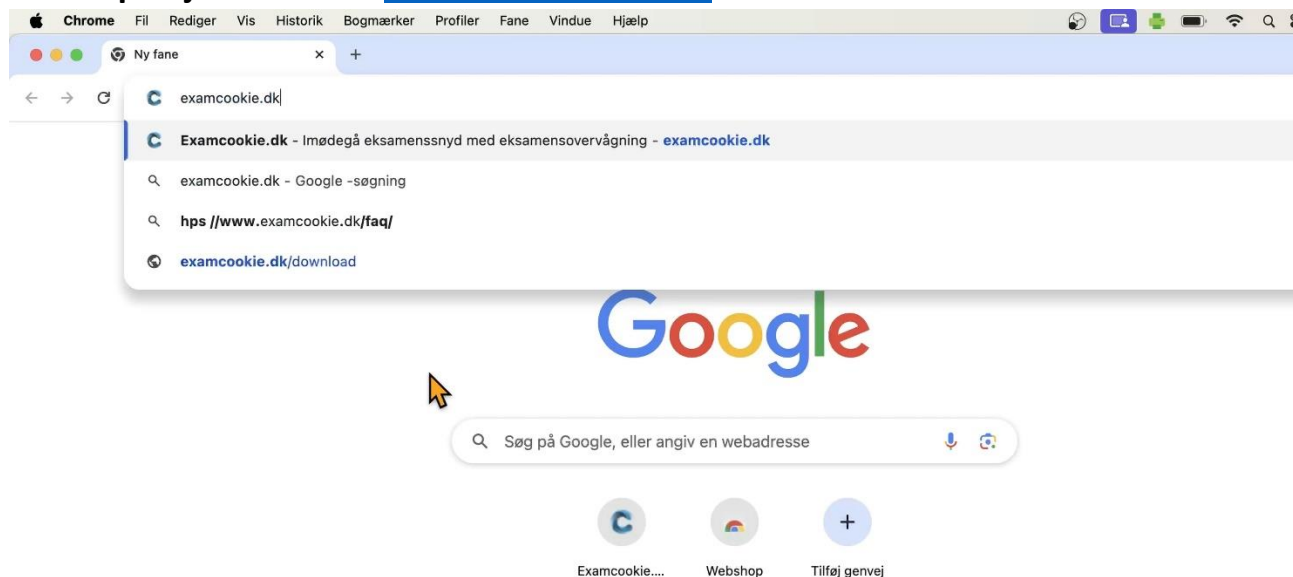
Chrome Fil Rediger Vis Historik Bogmærker Profiler Fane Vindue Hjælp

Ny fane

examcookie.dk

Examcookie.dk - Imødegå eksamenssnyd med eksamensovervågning - examcookie.dk

examcookie.dk - Google -søgning

hps //www.examcookie.dk/faq/

examcookie.dk/download

Google

Søg på Google, eller angiv en webadresse

Examcookie....

Webshop

Tilføj genvej